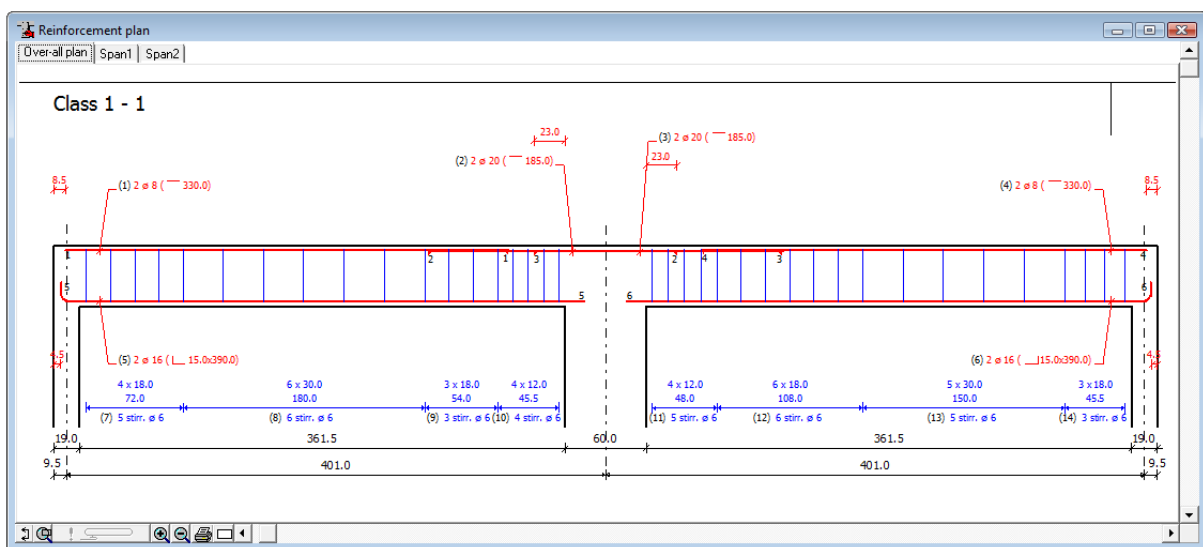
Reinforcement plan

Over-all plan | Span1 | Span2

Class 1 - 1

23.0

(3) 2 ø 20 ( 185.0)

(2) 2 ø 20 ( 185.0)

23.0

8.5

(1) 2 ø 8 ( 330.0)

(4) 2 ø 8 ( 330.0)

8.5

1 2 1 3 2 4 3 4

5 5 6 6

4.5

(5) 2 ø 16 ( 15.0x390.0)

(6) 2 ø 16 ( 15.0x390.0)

4.5

4 x 18.0
72.0

6 x 30.0
180.0

3 x 18.0
54.0

4 x 12.0
45.5

4 x 12.0
48.0

6 x 18.0
108.0

5 x 30.0
150.0

3 x 18.0
45.5

(7) 5 stirr. ø 6 (8) 6 stirr. ø 6 (9) 3 stirr. ø 6 (10) 4 stirr. ø 6 (11) 5 stirr. ø 6 (12) 6 stirr. ø 6 (13) 5 stirr. ø 6 (14) 3 stirr. ø 6

19.0 361.5 60.0 361.5 19.0

9.5 401.0 401.0 9.5